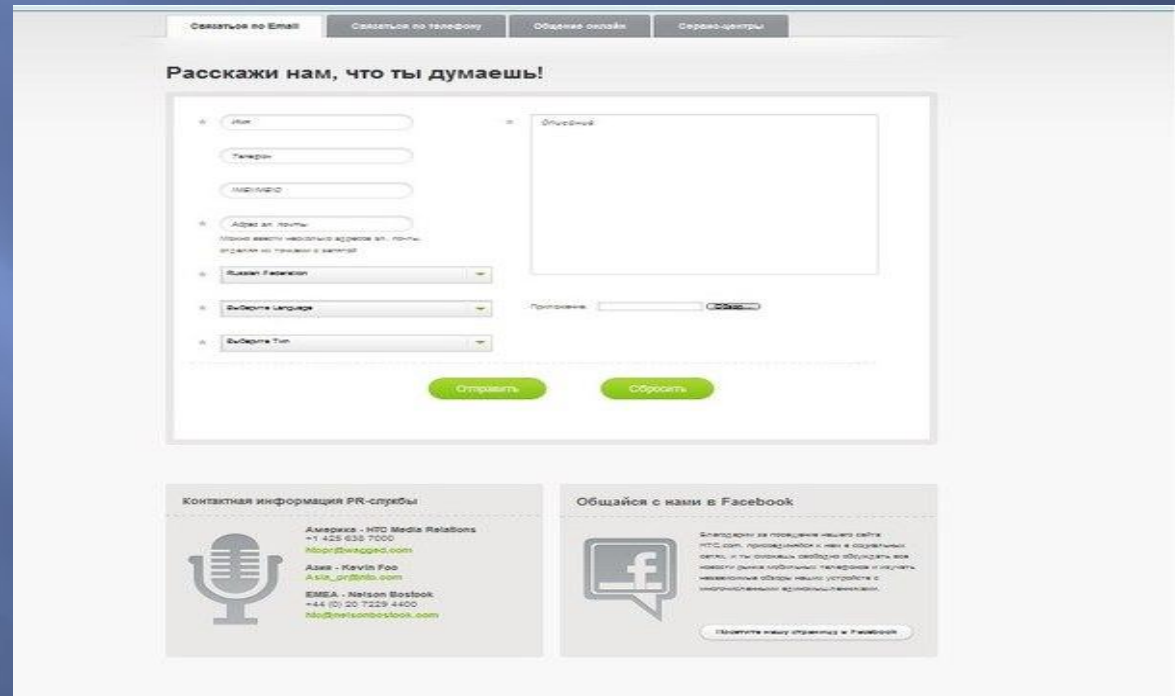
Связаться по Email | Связаться по телефону | Общение онлайн | Сервис-центры

Расскажи нам, что ты думаешь!

* Имя

Телефон

IMEI/MEID

* Адрес эл. почты

Можно ввести несколько адресов эл. почты, отделяя их точками с запятой

* Russian Federation

* Выберите Language

* Выберите Тип

* Описание

Приложение: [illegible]

Отправить

Сбросить

Контактная информация PR-службы

Америка - HTC Media Relations
+1 425 635 7000
htcpr@wagged.com

Азия - Kevin Foo
Asia_pr@htc.com

EMEA - Nelson Bostock
+44 (0) 20 7229 4400
htc@nelsonbostock.com

Общайся с нами в Facebook

Благодарим за посещение нашего сайта HTC.com, присоединяйся к нам в социальных сетях, и ты сможешь свободно обсуждать все новости рынка мобильных телефонов и изучать независимые обзоры наших устройств с многочисленными единомышленниками.

Посетите нашу страницу в Facebook